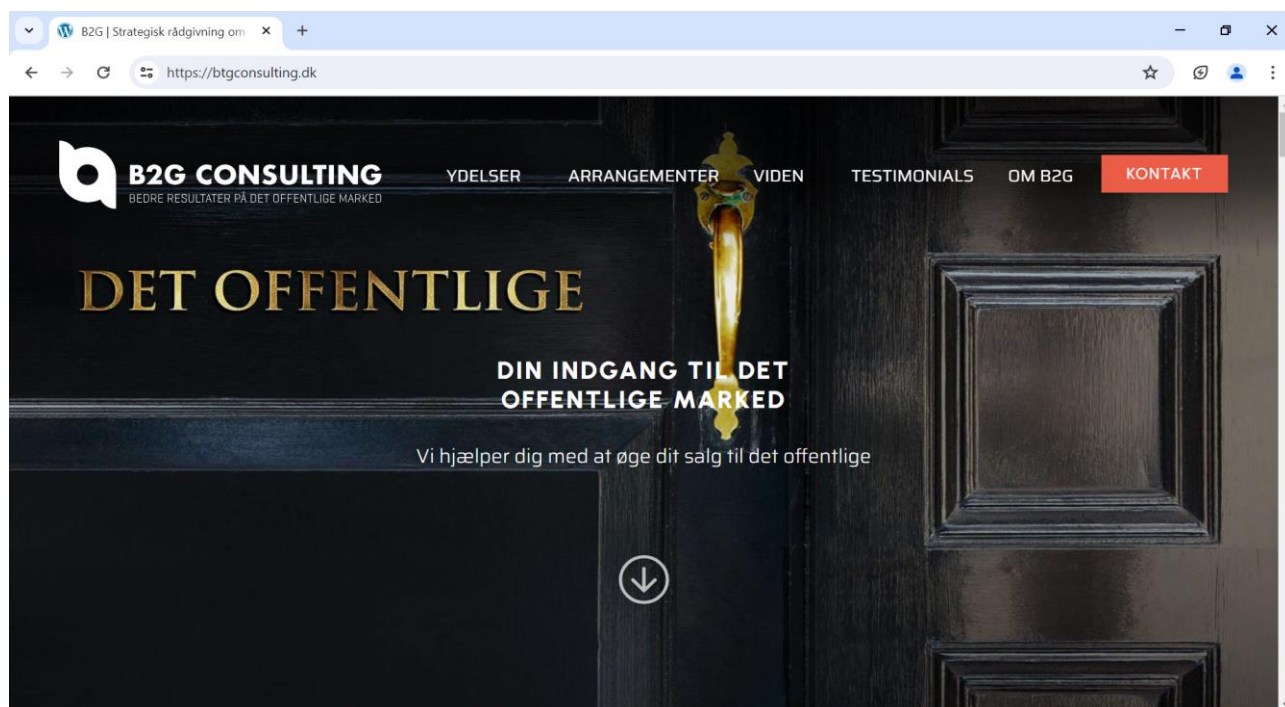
B2G | Strategisk rådgivning om

https://btgconsulting.dk

B2G CONSULTING
BEDRE RESULTATER PÅ DET OFFENTLIGE MARKED

YDELSER ARRANGEMENTER VIDEN TESTIMONIALS OM B2G KONTAKT

DET OFFENTLIGE

DIN INDGANG TIL DET OFFENTLIGE MARKED

Vi hjælper dig med at øge dit salg til det offentlige